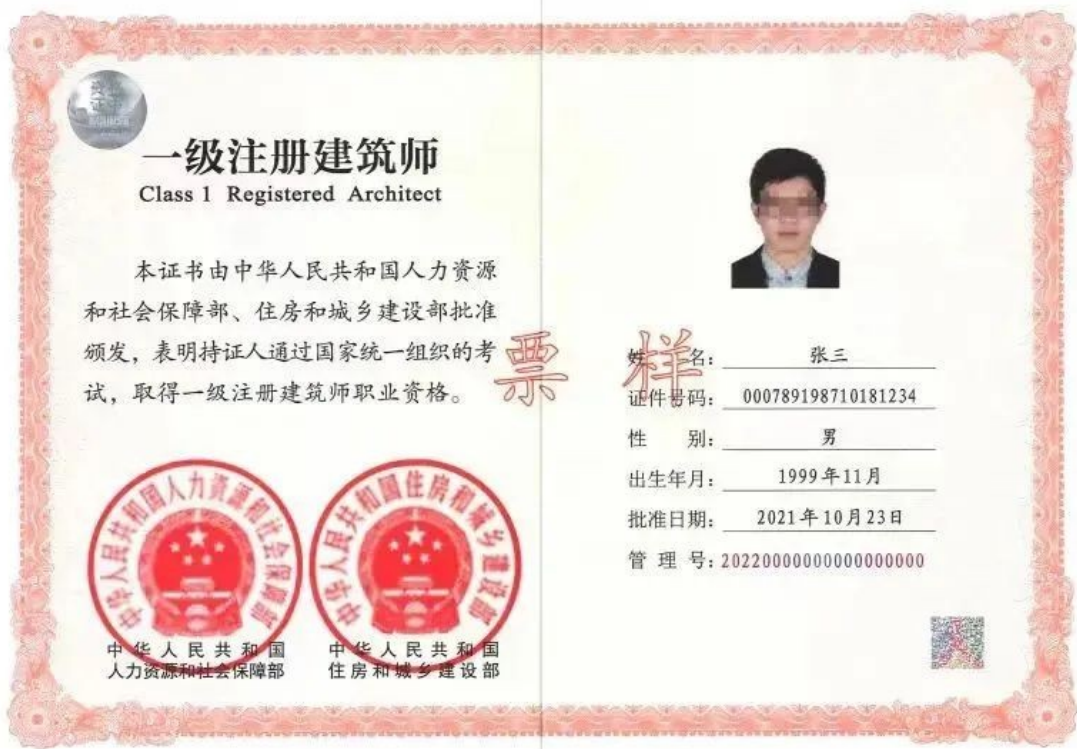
一级注册建筑师
Class 1 Registered Architect

本证书由中华人民共和国人力资源和社会保障部、住房和城乡建设部批准颁发，表明持证人通过国家统一组织的考试，取得一级注册建筑师职业资格。

中华人民共和国人力资源和社会保障部

中华人民共和国住房和城乡建设部

中华人民共和国
人力资源和社会保障部

中华人民共和国
住房和城乡建设部

票样

姓　　名：张三
证件号码：000789198710181234
性　　别：男
出生年月：1999年11月
批准日期：2021年10月23日
管 理 号：20220000000000000000